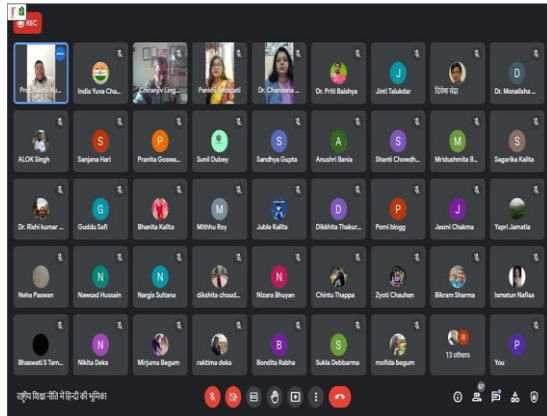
REC

Prof. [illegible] Ku...
India Yuva Cha...
Chiranjiv Ling...
Pankaj Senapati
Dr. Chandana ...
Dr. Priti Baishya
J
Jinti Talukdar
दिनेश चंद्रा
D
Dr. Monalisha ...

ALOK Singh
S
Sanjana Hari
P
Pranita Goswa...
Sunil Dubey
S
Sandhya Gupta
A
Anushri Bania
S
Shanti Chowdh...
M
Mridushmita B...
S
Sagarika Kalita

Dr. Rishi kumar ...
G
Guddu Safi
Bhanita Kalita
M
Mithhu Roy
Juble Kalita
D
Dikkhita Thakur...
P
Pomi blogg
J
Jesmi Chakma
Yapri Jamatia

Neha Paswan
N
Nawsad Hussain
N
Nargis Sultana
dikshita choud...
N
Nizara Bhuyan
Chintu Thappa
Zyoti Chauhan
Bikram Sharma
Ismatun Nafisa

Bhaswati S Tam...
N
Nikita Deka
Mirjuma Begum
raktima deka
B
Bondita Rabha
S
Sukla Debbarma
mofida begum
R
13 others
P
You

राष्ट्रीय शिक्षा नीति में हिन्दी की भूमिका